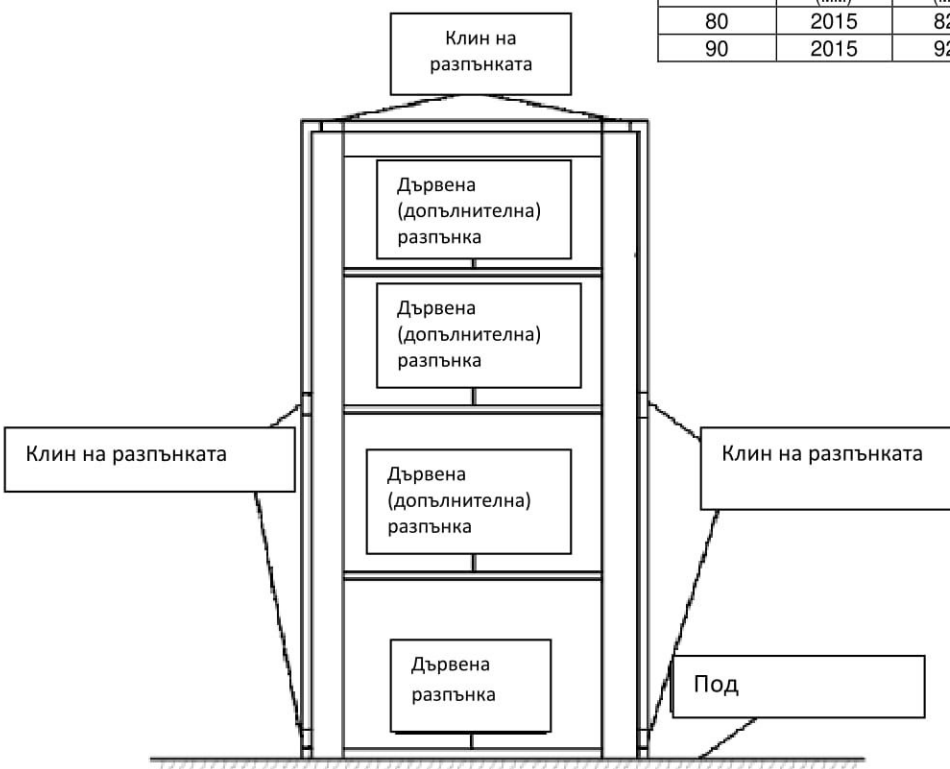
| | (mm) | (m |
|---|---|---|
| 80 | 2015 | 82 |
| 90 | 2015 | 92 |

Клин на разпънката

Дървена (допълнителна) разпънка

Дървена (допълнителна) разпънка

Клин на разпънката

Клин на разпънката

Дървена (допълнителна) разпънка

Дървена разпънка

Под